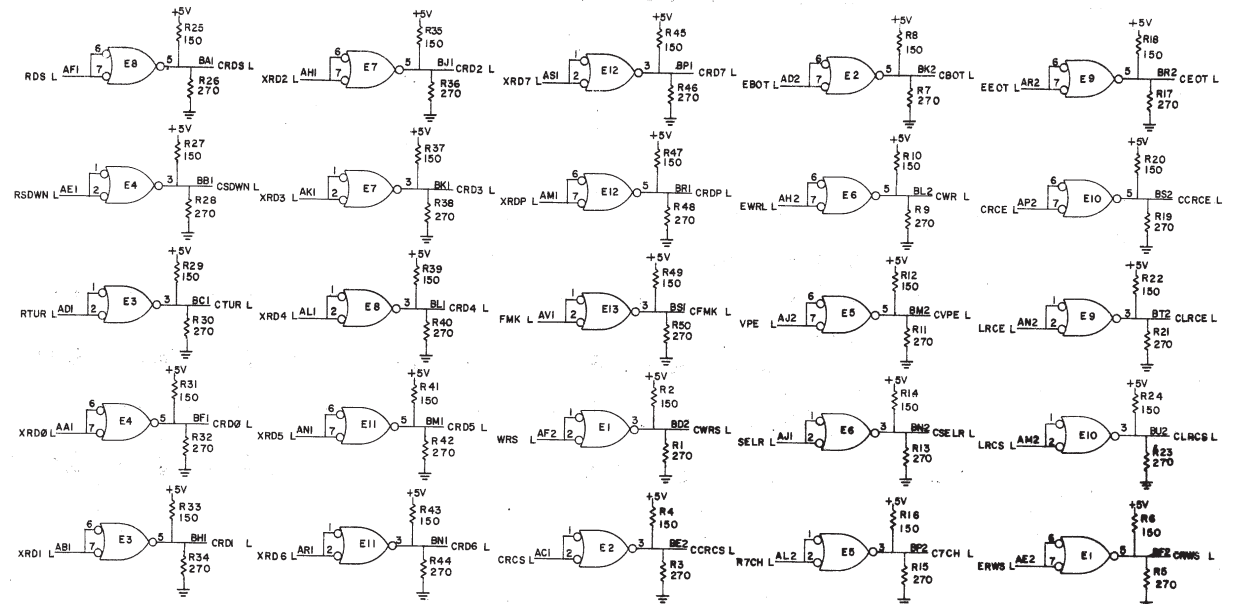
+5V R25 150 RDS L AF1 6 7 E8 5 BA1 CRDS L R26 270

+5V R35 150 XRD2 L AH1 6 7 E7 5 BJ1 CRD2 L R36 270

+5V R45 150 XRD7 L AS1 1 2 E12 3 BP1 CRD7 L R46 270

+5V R8 150 EBOT L AD2 6 7 E2 5 BK2 CBOT L R7 270

+5V R18 150 EEOT L AR2 6 7 E9 5 BR2 CEOT L R17 270

+5V R27 150 RSDWN L AE1 1 2 E4 3 BB1 CSDWN L R28 270

+5V R37 150 XRD3 L AK1 1 2 E7 3 BK1 CRD3 L R38 270

+5V R47 150 XRDP L AM1 6 7 E12 5 BR1 CRDP L R48 270

+5V R10 150 EWRL L AH2 6 7 E6 5 BL2 CWR L R9 270

+5V R20 150 CRCE L AP2 6 7 E10 5 BS2 CCRCE L R19 270

+5V R29 150 RTUR L AD1 1 2 E3 3 BC1 CTUR L R30 270

+5V R39 150 XRD4 L AL1 1 2 E8 3 BL1 CRD4 L R40 270

+5V R49 150 FMK L AV1 1 2 E13 3 BS1 CFMK L R50 270

+5V R12 150 VPE L AJ2 6 7 E5 5 BM2 CVPE L R11 270

+5V R22 150 LRCE L AN2 1 2 E9 3 BT2 CLRCE L R21 270

+5V R31 150 XRDØ L AA1 6 7 E4 5 BF1 CRDØ L R32 270

+5V R41 150 XRD5 L AN1 6 7 E11 5 BM1 CRD5 L R42 270

+5V R2 150 WRS L AF2 1 2 E1 3 BD2 CWRS L R1 270

+5V R14 150 SELR L AJ1 1 2 E6 3 BN2 CSELR L R13 270

+5V R24 150 LRCS L AM2 1 2 E10 3 BU2 CLRCS L R23 270

+5V R33 150 XRD1 L AB1 6 7 E3 5 BH1 CRD1 L R34 270

+5V R43 150 XRD6 L AR1 1 2 E11 3 BN1 CRD6 L R44 270

+5V R4 150 CRCS L AC1 1 2 E2 3 BE2 CCRCS L R3 270

+5V R16 150 R7CH L AL2 1 2 E5 3 BP2 C7CH L R15 270

+5V R6 150 ERWS L AE2 6 7 E1 5 BF2 CRWS L R5 270